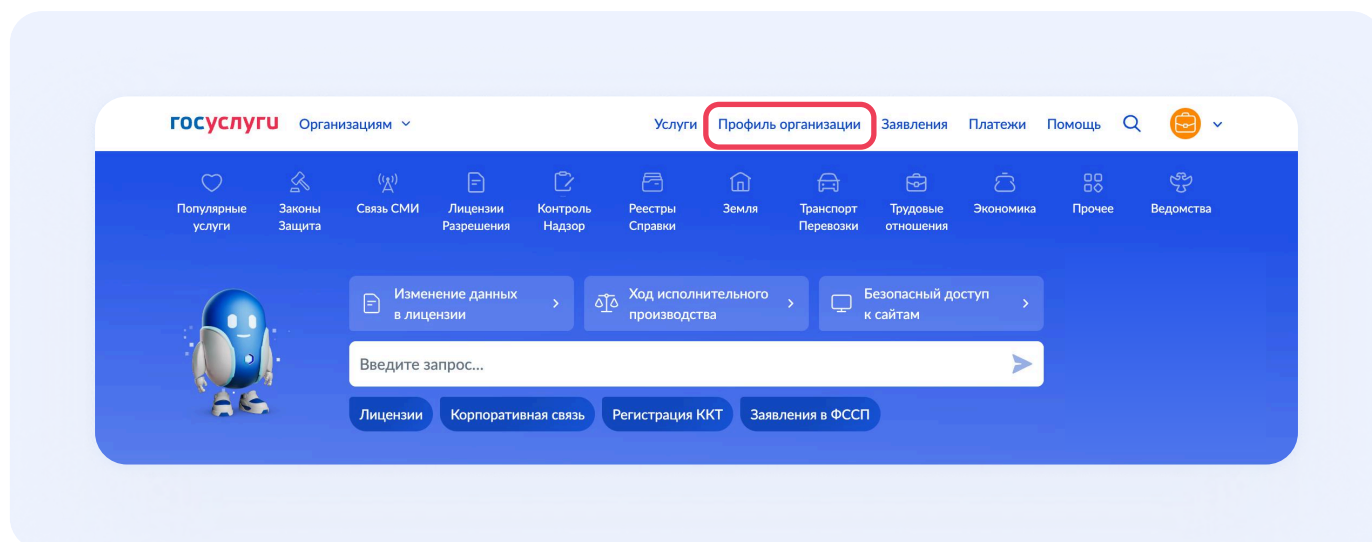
госуслуги Организациям

Услуги Профиль организации Заявления Платежи Помощь

Популярные услуги
Законы Защита
Связь СМИ
Лицензии Разрешения
Контроль Надзор
Реестры Справки
Земля
Транспорт Перевозки
Трудовые отношения
Экономика
Прочее
Ведомства

Изменение данных в лицензии
Ход исполнительного производства
Безопасный доступ к сайтам

Введите запрос...

Лицензии
Корпоративная связь
Регистрация ККТ
Заявления в ФССП